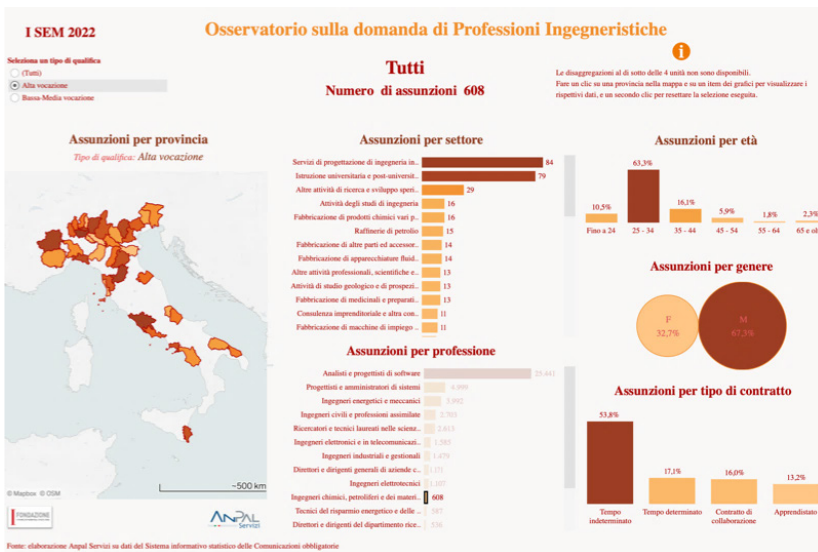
I SEM 2022

Osservatorio sulla domanda di Professioni Ingegneristiche

Seleziona un tipo di qualifica
(Tutti)
Alta vocazione
Bassa-Media vocazione

Tutti
Numero di assunzioni 608

Le disaggregazioni al di sotto delle 4 unità non sono disponibili.
Fare un clic su una provincia nella mappa e su un item dei grafici per visualizzare i rispettivi dati, e un secondo clic per resettare la selezione eseguita.

Assunzioni per provincia
Tipo di qualifica: Alta vocazione

© Mapbox © OSM
500 km

Assunzioni per settore

| Settore | Valore |
|---|---|
| Servizi di progettazione di ingegneria in.. | 84 |
| Istruzione universitaria e post-universit.. | 79 |
| Altre attività di ricerca e sviluppo speri.. | 29 |
| Attività degli studi di ingegneria | 16 |
| Fabbricazione di prodotti chimici vari p.. | 16 |
| Raffinerie di petrolio | 15 |
| Fabbricazione di altre parti ed accessor.. | 14 |
| Fabbricazione di apparecchiature fluid.. | 14 |
| Altre attività professionali, scientifiche e.. | 13 |
| Attività di studio geologico e di prospezi.. | 13 |
| Fabbricazione di medicinali e preparati.. | 13 |
| Consulenza imprenditoriale e altra con.. | 11 |
| Fabbricazione di macchine di impiego .. | 11 |

Assunzioni per professione

| Professione | Valore |
|---|---|
| Analisti e progettisti di software | 25.441 |
| Progettisti e amministratori di sistemi | 4.899 |
| Ingegneri energetici e meccanici | 3.992 |
| Ingegneri civili e professioni assimilate | 2.703 |
| Ricercatori e tecnici laureati nelle scienz.. | 2.615 |
| Ingegneri elettronici e in telecomunicazi.. | 1.585 |
| Ingegneri industriali e gestionali | 1.479 |
| Direttori e dirigenti generali di aziende c.. | 1.171 |
| Ingegneri elettrotecnici | 1.107 |
| Ingegneri chimici, petroliferi e dei materi.. | 608 |
| Tecnici del risparmio energetico e delle .. | 587 |
| Direttori e dirigenti del dipartimento rice.. | 536 |

Assunzioni per età

| Fino a 24 | 25 - 34 | 35 - 44 | 45 - 54 | 55 - 64 | 65 e ol |
|---|---|---|---|---|---|
| 10,5% | 63,3% | 16,1% | 5,9% | 1,8% | 2,3% |

Assunzioni per genere
F 32,7%
M 67,3%

Assunzioni per tipo di contratto

| Tempo indeterminato | Tempo determinato | Contratto di collaborazione | Apprendistato |
|---|---|---|---|
| 53,8% | 17,1% | 16,0% | 13,2% |

FONDAZIONE
ANPAL Servizi

Fonte: elaborazione Anpal Servizi su dati del Sistema informativo statistico delle Comunicazioni obbligatorie